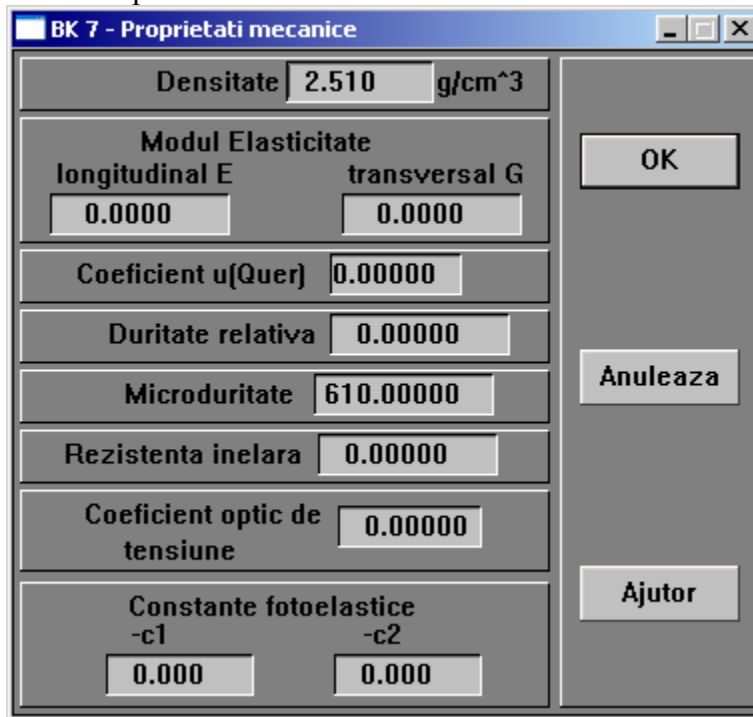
BK 7 - Proprietati mecanice

Densitate 2.510 g/cm^3

Modul Elasticitate
longitudinal E transversal G
0.0000 0.0000

Coeficient u(Quer) 0.00000

Duritate relativa 0.00000

Microduritate 610.00000

Rezistenta inelara 0.00000

Coeficient optic de tensiune 0.00000

Constante fotoelastice
-c1 -c2
0.000 0.000

OK

Anuleaza

Ajutor